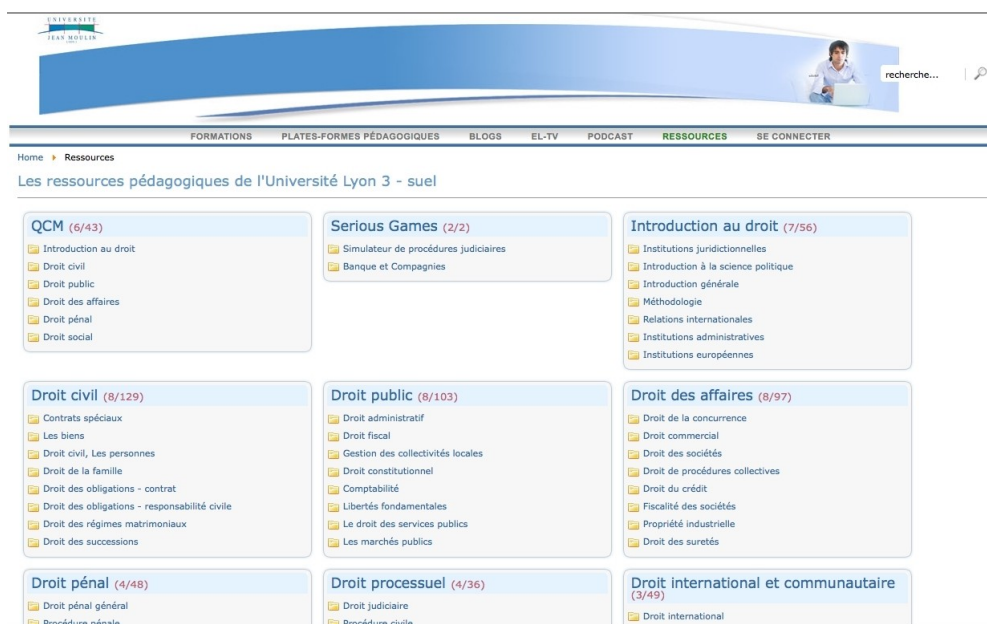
UNIVERSITÉ
JEAN MOULIN

recherche...

FORMATIONS PLATES-FORMES PÉDAGOGIQUES BLOGS EL-TV PODCAST RESSOURCES SE CONNECTER

Home ▸ Ressources

Les ressources pédagogiques de l'Université Lyon 3 - suel

QCM (6/43)
Introduction au droit
Droit civil
Droit public
Droit des affaires
Droit pénal
Droit social

Serious Games (2/2)
Simulateur de procédures judiciaires
Banque et Compagnies

Introduction au droit (7/56)
Institutions juridictionnelles
Introduction à la science politique
Introduction générale
Méthodologie
Relations internationales
Institutions administratives
Institutions européennes

Droit civil (8/129)
Contrats spéciaux
Les biens
Droit civil, Les personnes
Droit de la famille
Droit des obligations - contrat
Droit des obligations - responsabilité civile
Droit des régimes matrimoniaux
Droit des successions

Droit public (8/103)
Droit administratif
Droit fiscal
Gestion des collectivités locales
Droit constitutionnel
Comptabilité
Libertés fondamentales
Le droit des services publics
Les marchés publics

Droit des affaires (8/97)
Droit de la concurrence
Droit commercial
Droit des sociétés
Droit de procédures collectives
Droit du crédit
Fiscalité des sociétés
Propriété industrielle
Droit des suretés

Droit pénal (4/48)
Droit pénal général
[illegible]

Droit processuel (4/36)
Droit judiciaire
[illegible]

Droit international et communautaire (3/49)
Droit international